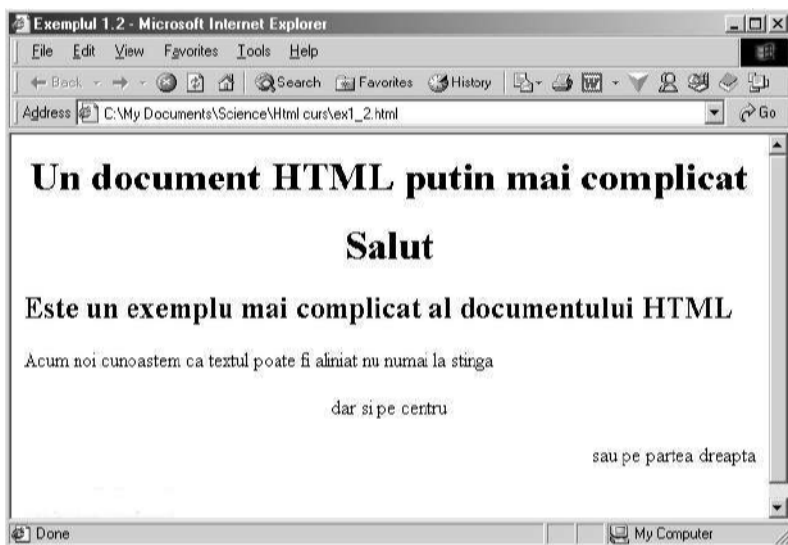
Exemplul 1.2 - Microsoft Internet Explorer

File Edit View Favorites Tools Help

Back Search Favorites History

Address C:\My Documents\Science\Html curs\ex1_2.html Go

Un document HTML putin mai complicat

Salut

Este un exemplu mai complicat al documentului HTML

Acum noi cunoastem ca textul poate fi aliniat nu numai la stinga

dar si pe centru

sau pe partea dreapta

Done My Computer